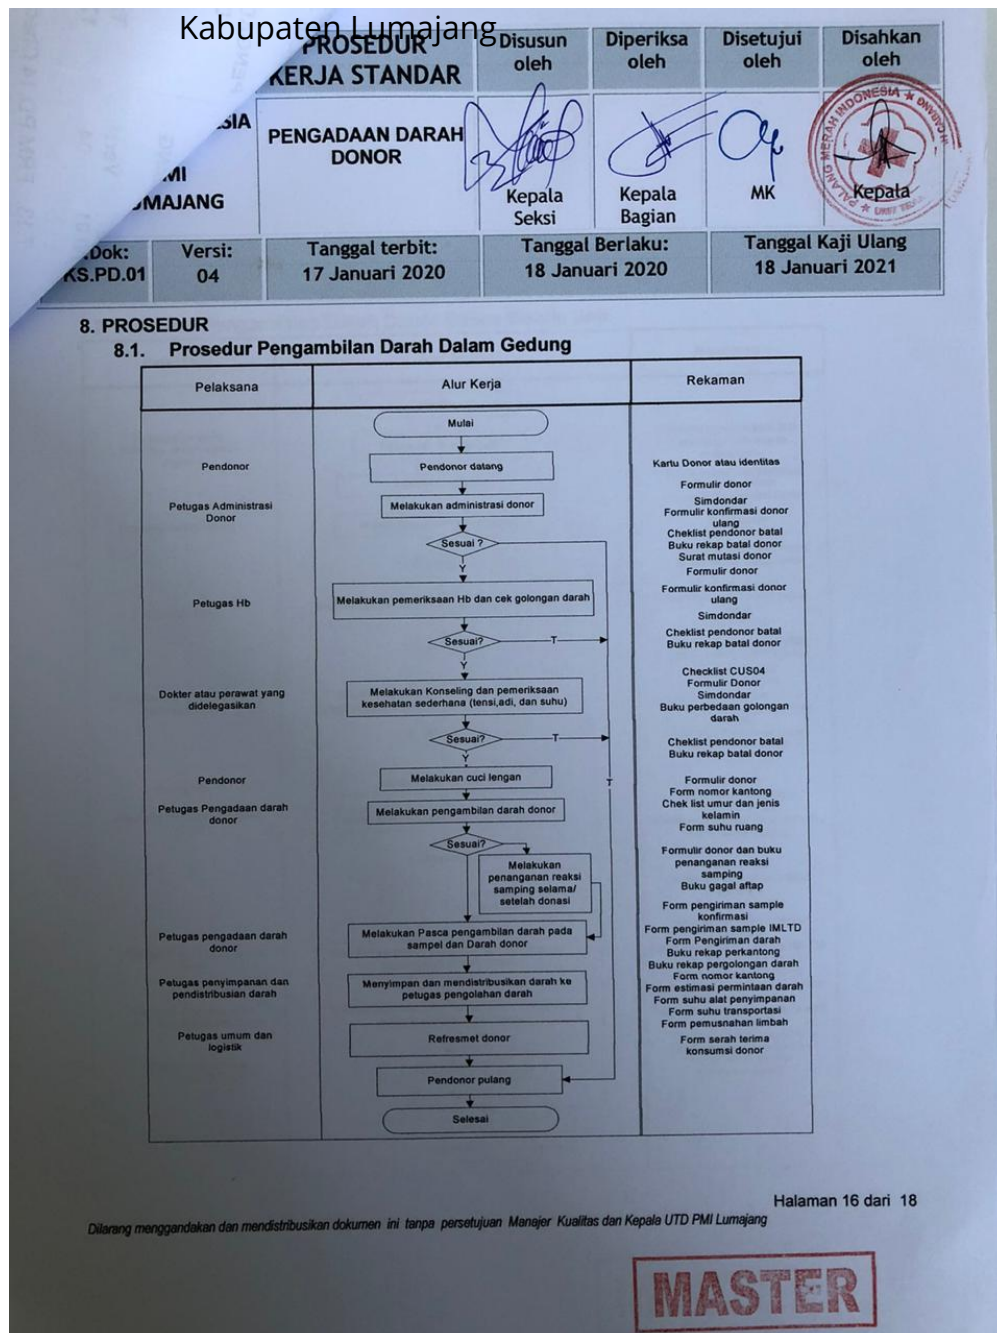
Kabupaten Lumajang

| SIA MI MAJANG | PROSEDUR KERJA STANDAR | Disusun oleh | Diperiksa oleh | Disetujui oleh | Disahkan oleh |
|---|---|---|---|---|---|
| | PENGADAAN DARAH DONOR | Kepala Seksi | Kepala Bagian | MK | Kepala |
| .Dok: KS.PD.01 | Versi: 04 | Tanggal terbit: 17 Januari 2020 | Tanggal Berlaku: 18 Januari 2020 | Tanggal Kaji Ulang 18 Januari 2021 | |

PALANG MERAH INDONESIA UNIT TRANSFUSI DARAH

8. PROSEDUR
8.1. Prosedur Pengambilan Darah Dalam Gedung

| Pelaksana | Alur Kerja | Rekaman |
|---|---|---|
| | Mulai | |
| Pendonor | Pendonor datang | Kartu Donor atau identitas |
| Petugas Administrasi Donor | Melakukan administrasi donor | Formulir donor Simdondar Formulir konfirmasi donor ulang Cheklist pendonor batal Buku rekap batal donor Surat mutasi donor |
| | Sesuai ? Y | |
| Petugas Hb | Melakukan pemeriksaan Hb dan cek golongan darah | Formulir donor Formulir konfirmasi donor ulang Simdondar |
| | Sesuai? T Y | Cheklist pendonor batal Buku rekap batal donor |
| Dokter atau perawat yang didelegasikan | Melakukan Konseling dan pemeriksaan kesehatan sederhana (tensi,adi, dan suhu) | Checklist CUS04 Formulir Donor Simdondar Buku perbedaan golongan darah |
| | Sesuai? T Y | Cheklist pendonor batal Buku rekap batal donor |
| Pendonor | Melakukan cuci lengan | T |
| Petugas Pengadaan darah donor | Melakukan pengambilan darah donor | Formulir donor Form nomor kantong Chek list umur dan jenis kelamin Form suhu ruang |
| | Sesuai? Melakukan penanganan reaksi samping selama/ setelah donasi | Formulir donor dan buku penanganan reaksi samping Buku gagal aftap |
| Petugas pengadaan darah donor | Melakukan Pasca pengambilan darah pada sampel dan Darah donor | Form pengiriman sample konfirmasi Form pengiriman sample IMLTD Form Pengiriman darah Buku rekap perkantong |
| Petugas penyimpanan dan pendistribusian darah | Menyimpan dan mendistribusikan darah ke petugas pengolahan darah | Buku rekap pergolongan darah Form nomor kantong Form estimasi permintaan darah Form suhu alat penyimpanan Form suhu transportasi Form pemusnahan limbah |
| Petugas umum dan logistik | Refresmet donor | Form serah terima konsumsi donor |
| | Pendonor pulang | |
| | Selesai | |

Halaman 16 dari 18

Dilarang menggandakan dan mendistribusikan dokumen ini tanpa persetujuan Manajer Kualitas dan Kepala UTD PMI Lumajang

MASTER